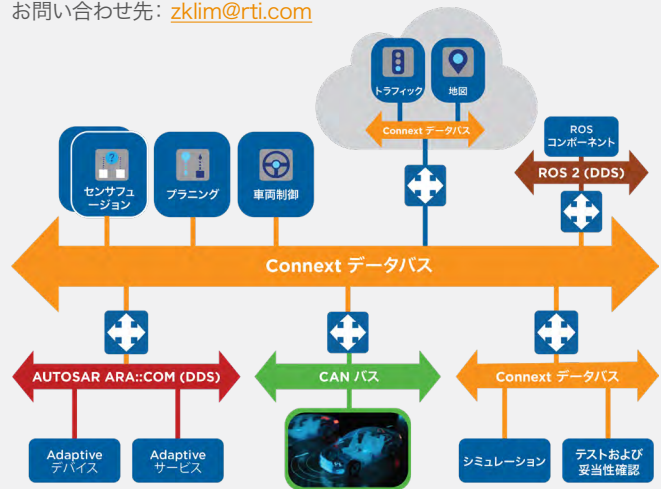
お問い合わせ先：zklim@rti.com

トラフィック

地図

Connext データバス

ROS コンポーネント

ROS 2 (DDS)

センサフュージョン

プランニング

車両制御

Connext データバス

AUTOSAR ARA::COM (DDS)

CAN バス

Connext データバス

Adaptive デバイス

Adaptive サービス

シミュレーション

テストおよび妥当性確認